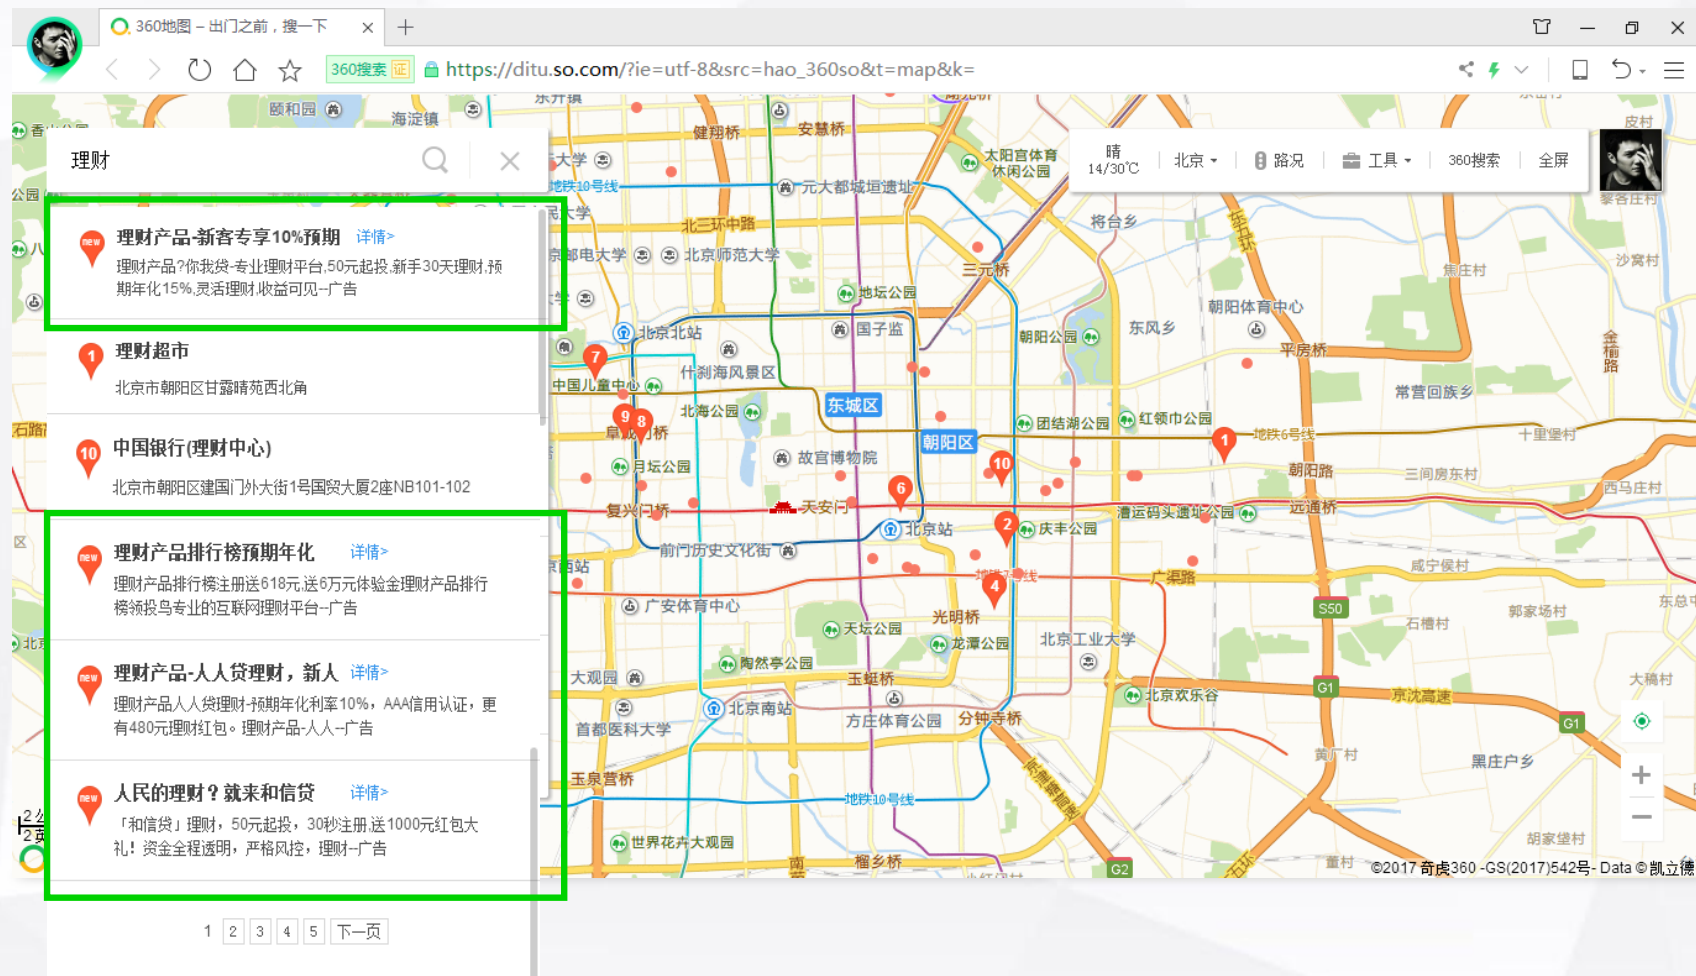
360地图 – 出门之前，搜一下

360搜索 证 https://ditu.so.com/?ie=utf-8&src=hao_360so&t=map&k=

理财

晴 14/30°C | 北京 | 路况 | 工具 | 360搜索 | 全屏

new 理财产品-新客专享10%预期 详情>
理财产品?你我贷-专业理财平台,50元起投,新手30天理财,预期年化15%,灵活理财,收益可见–广告

1 理财超市
北京市朝阳区甘露晴苑西北角

10 中国银行(理财中心)
北京市朝阳区建国门外大街1号国贸大厦2座NB101-102

new 理财产品排行榜预期年化 详情>
理财产品排行榜注册送618元,送6万元体验金理财产品排行榜领投鸟专业的互联网理财平台–广告

new 理财产品-人人贷理财，新人 详情>
理财产品人人贷理财-预期年化利率10%，AAA信用认证，更有480元理财红包。理财产品-人人–广告

new 人民的理财？就来和信贷 详情>
「和信贷」理财，50元起投，30秒注册,送1000元红包大礼！资金全程透明，严格风控，理财–广告

1 2 3 4 5 下一页

颐和园 海淀镇 健翔桥 安慧桥 大学 地铁10号线 元大都城垣遗址 北三环中路 将台乡 北京邮电大学 北京师范大学 三元桥 地坛公园 北京北站 国子监 朝阳公园 东风乡 朝阳体育中心 平房桥 中国儿童中心 什刹海风景区 北海公园 东城区 团结湖公园 红领巾公园 常营回族乡 朝阳区 故宫博物院 地铁6号线 十里堡村 阜成门桥 月坛公园 朝阳路 三间房东村 西马庄村 复兴门桥 天安门 北京站 通运码头遗址公园 远通桥 庆丰公园 前门历史文化街 广渠路 咸宁侯村 广安体育中心 S50 天坛公园 光明桥 龙潭公园 北京工业大学 石槽村 郭家场村 陶然亭公园 大观园 玉蜓桥 北京欢乐谷 G1 京沈高速 北京南站 首都医科大学 方庄体育公园 分钟寺桥 黄厂村 黑庄户乡 玉泉营桥 地铁10号线 世界花卉大观园 榴乡桥 胡家堡村 董村 G2 太阳宫体育休闲公园 焦庄村 沙窝村 皮村 黎各庄村 东总 大稿村 金榆路 石路 香 公园 八 北京

©2017 奇虎360 -GS(2017)542号- Data © 凯立德